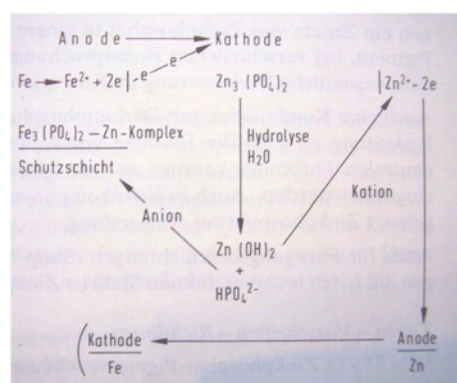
Anode → Kathode

Fe → $Fe^{2+} + 2e$ | $-e^-$ $e^-$

$Zn_3(PO_4)_2$

$Zn^{2+} - 2e$

$Fe_3(PO_4)_2 - Zn$-Komplex

Schutzschicht

Hydrolyse

$H_2O$

Kation

Anion

$Zn(OH)_2$

+

$HPO_4^{2-}$

Kathode / Fe

Anode / Zn

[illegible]